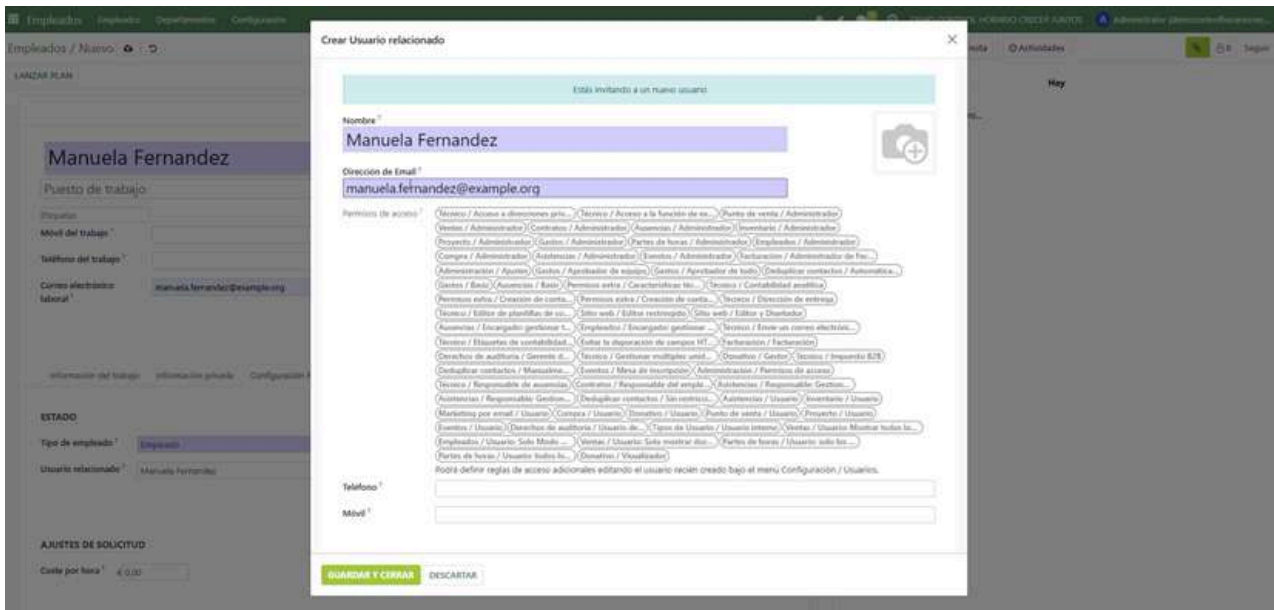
Empleados Empleados Departamentos Configuración

Empleados / Nuevo

LANZAR PLAN

Manuela Fernandez

Puesto de trabajo

Etiquetas

Móvil del trabajo

Teléfono del trabajo

Correo electrónico laboral

manuela.fernandez@example.org

Información del trabajo Información privada Configuración

ESTADO

Tipo de empleado Empleado

Usuario relacionado Manuela Fernandez

AJUSTES DE SOLICITUD

Coste por hora € 0,00

Actividades

Hay

Crear Usuario relacionado

Estás invitando a un nuevo usuario

Nombre

Manuela Fernandez

Dirección de Email

manuela.fernandez@example.org

Permisos de acceso

Técnico / Acceso a direcciones pri... Técnico / Acceso a la función de m... Punto de venta / Administrador Ventas / Administrador Contratos / Administrador Ausencias / Administrador Inventario / Administrador Proyecto / Administrador Gastos / Administrador Partes de horas / Administrador Empleados / Administrador Compra / Administrador Asistencias / Administrador Eventos / Administrador Facturación / Administrador de fac... Administración / Ajustes Gastos / Aprobador de equipo Gastos / Aprobador de todo Deduplicar contactos / Automatica... Gastos / Basic Ausencias / Basic Permisos extra / Características téc... Técnico / Contabilidad analítica Permisos extra / Creación de conta... Permisos extra / Creación de conta... Técnico / Dirección de entrega Técnico / Editor de plantillas de co... Sitio web / Editor restringido Sitio web / Editor y Diseñador Ausencias / Encargado gestionar t... Empleados / Encargado: gestionar ... Técnico / Enviar un correo electróni... Técnico / Etiquetas de contabilidad... Evitar la depuración de campos HT... Facturación / Facturación Derechos de auditoría / Gerente d... Técnico / Gestionar múltiples unid... Donativos / Gestor Técnico / Impuesto B2B Deduplicar contactos / Manualme... Eventos / Mesa de inscripción Administración / Permisos de acceso Técnico / Responsable de ausencias Contratos / Responsable del emple... Asistencias / Responsable: Gestion... Ausencias / Responsable: Gestion... Deduplicar contactos / Sin restricci... Asistencias / Usuario Inventario / Usuario Marketing por email / Usuario Compra / Usuario Donativos / Usuario Punto de venta / Usuario Proyecto / Usuario Eventos / Usuario Derechos de auditoría / Usuario de... Tipos de Usuario / Usuario interno Ventas / Usuario: Mostrar todos lo... Empleados / Usuario: Solo Modo ... Ventas / Usuario: Solo mostrar doc... Partes de horas / Usuario: solo los ... Partes de horas / Usuario: todos lo... Donativos / Visualizador

Podrá definir reglas de acceso adicionales editando el usuario recién creado bajo el menú Configuración / Usuarios.

Teléfono

Móvil

GUARDAR Y CERRAR DESCARTAR